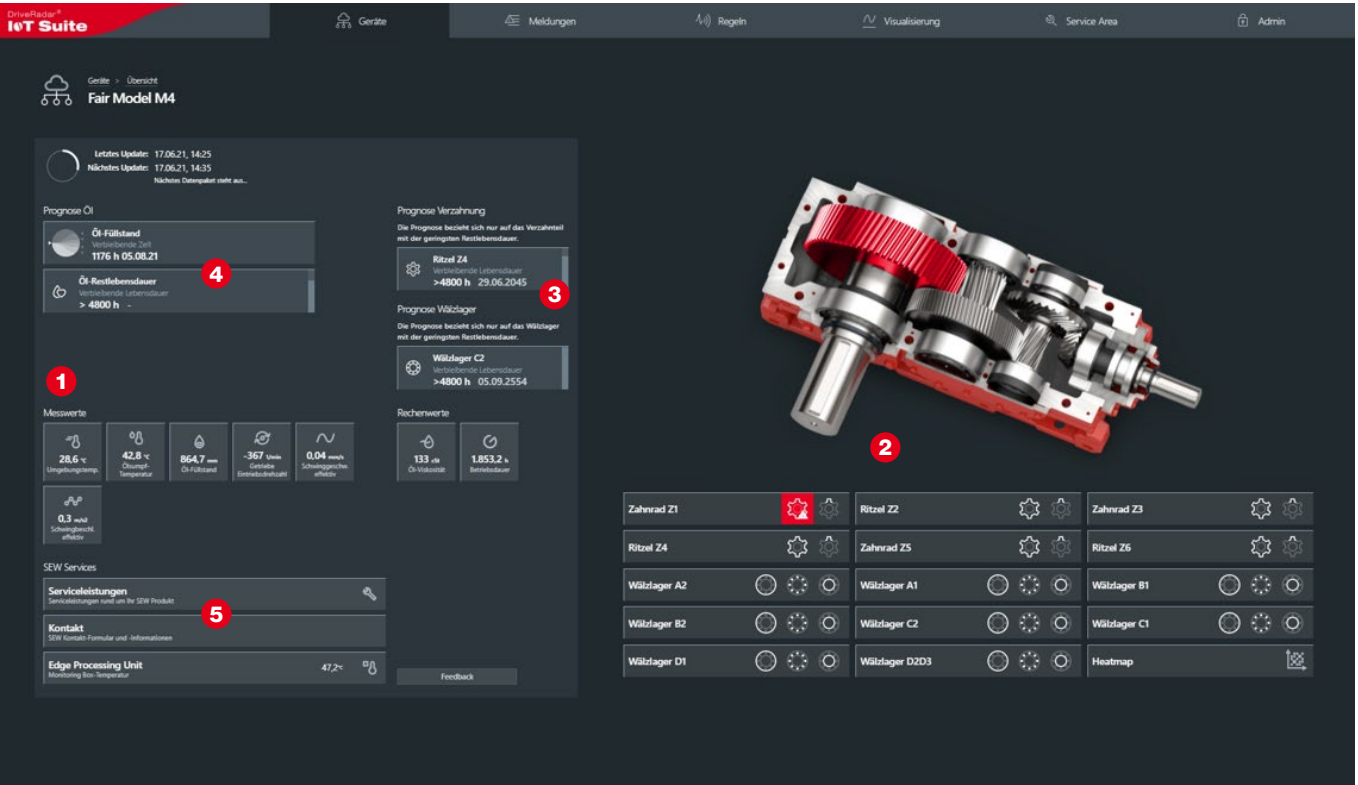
DriveRadar®
IoT Suite

Geräte
Meldungen
Regeln
Visualisierung
Service Area
Admin

Geräte > Übersicht
Fair Model M4

Letztes Update: 17.06.21, 14:25
Nächstes Update: 17.06.21, 14:35
Nächstes Datenpaket steht aus...

Prognose Öl

Öl-Füllstand
Verbleibende Zeit
1176 h 05.08.21

Öl-Restlebensdauer
Verbleibende Lebensdauer
> 4800 h -

Prognose Verzahnung
Die Prognose bezieht sich nur auf das Verzahnteil mit der geringsten Restlebensdauer.

Ritzel Z4
Verbleibende Lebensdauer
>4800 h 29.06.2045

Prognose Wälzlager
Die Prognose bezieht sich nur auf das Wälzlager mit der geringsten Restlebensdauer.

Wälzlager C2
Verbleibende Lebensdauer
>4800 h 05.09.2554

1
2
3
4
5

Messwerte

28,6 °C
Umgebungstemp.

42,8 °C
Ölsumpf-Temperatur

864,7 mm
Öl-Füllstand

-367 U/min
Getriebe Eintriebsdrehzahl

0,04 mm/s
Schwinggeschw. effektiv

0,3 m/s2
Schwingbeschl. effektiv

Rechenwerte

133 cSt
Öl-Viskosität

1.853,2 h
Betriebsdauer

SEW Services

Serviceleistungen
Serviceleistungen rund um Ihr SEW Produkt

Kontakt
SEW Kontakt-Formular und -Informationen

Edge Processing Unit
Monitoring Box-Temperatur
47,2°C

Feedback

Zahnrad Z1
Ritzel Z2
Zahnrad Z3
Ritzel Z4
Zahnrad Z5
Ritzel Z6
Wälzlager A2
Wälzlager A1
Wälzlager B1
Wälzlager B2
Wälzlager C2
Wälzlager C1
Wälzlager D1
Wälzlager D2D3
Heatmap